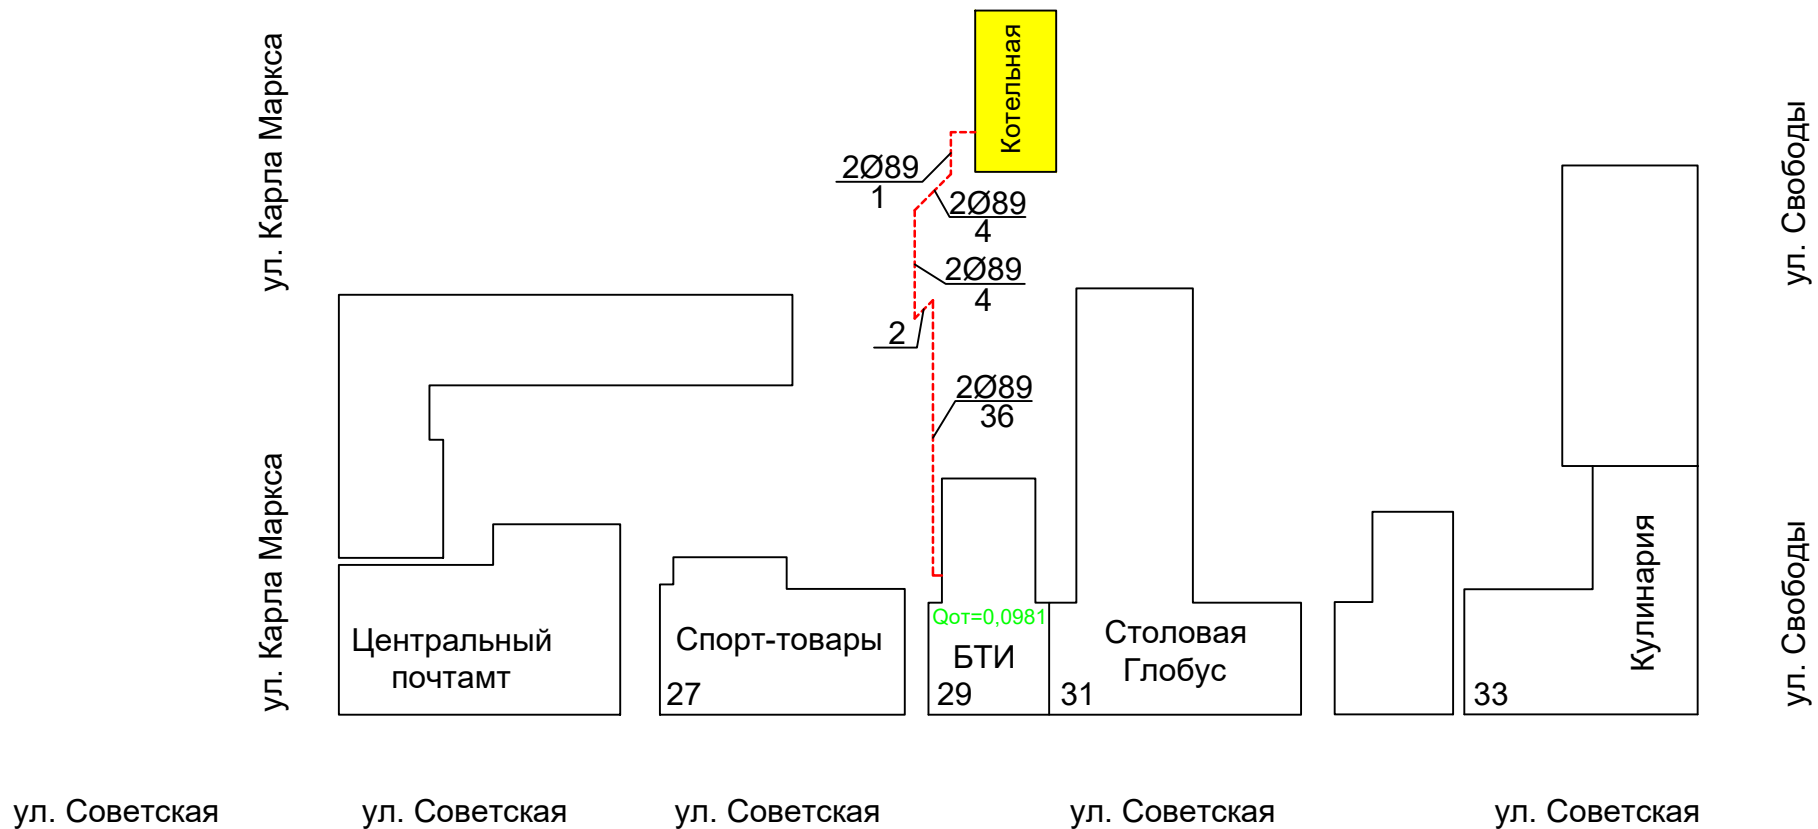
ул. Карла Маркса

Котельная

$2Ø89$
1

$2Ø89$
4

$2Ø89$
4

2

$2Ø89$
36

ул. Свободы

ул. Карла Маркса

Центральный почтамт

Спорт-товары
27

Qот=0,0981
БТИ
29

Столовая Глобус
31

33

Кулинария

ул. Свободы

ул. Советская ул. Советская ул. Советская ул. Советская ул. Советская